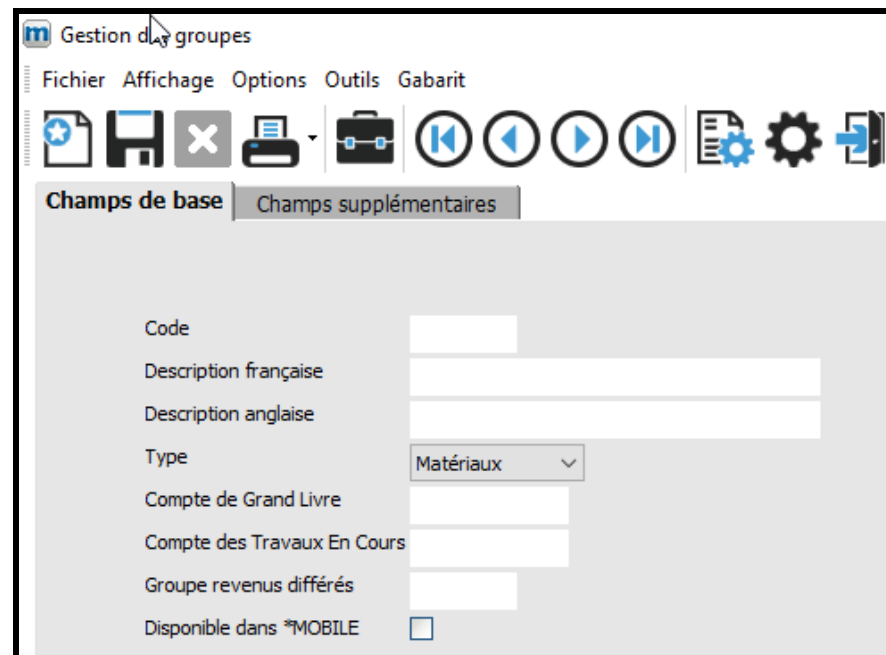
m Gestion d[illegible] groupes

Fichier Affichage Options Outils Gabarit

Champs de base | Champs supplémentaires

Code

Description française

Description anglaise

Type Matériaux

Compte de Grand Livre

Compte des Travaux En Cours

Groupe revenus différés

Disponible dans *MOBILE